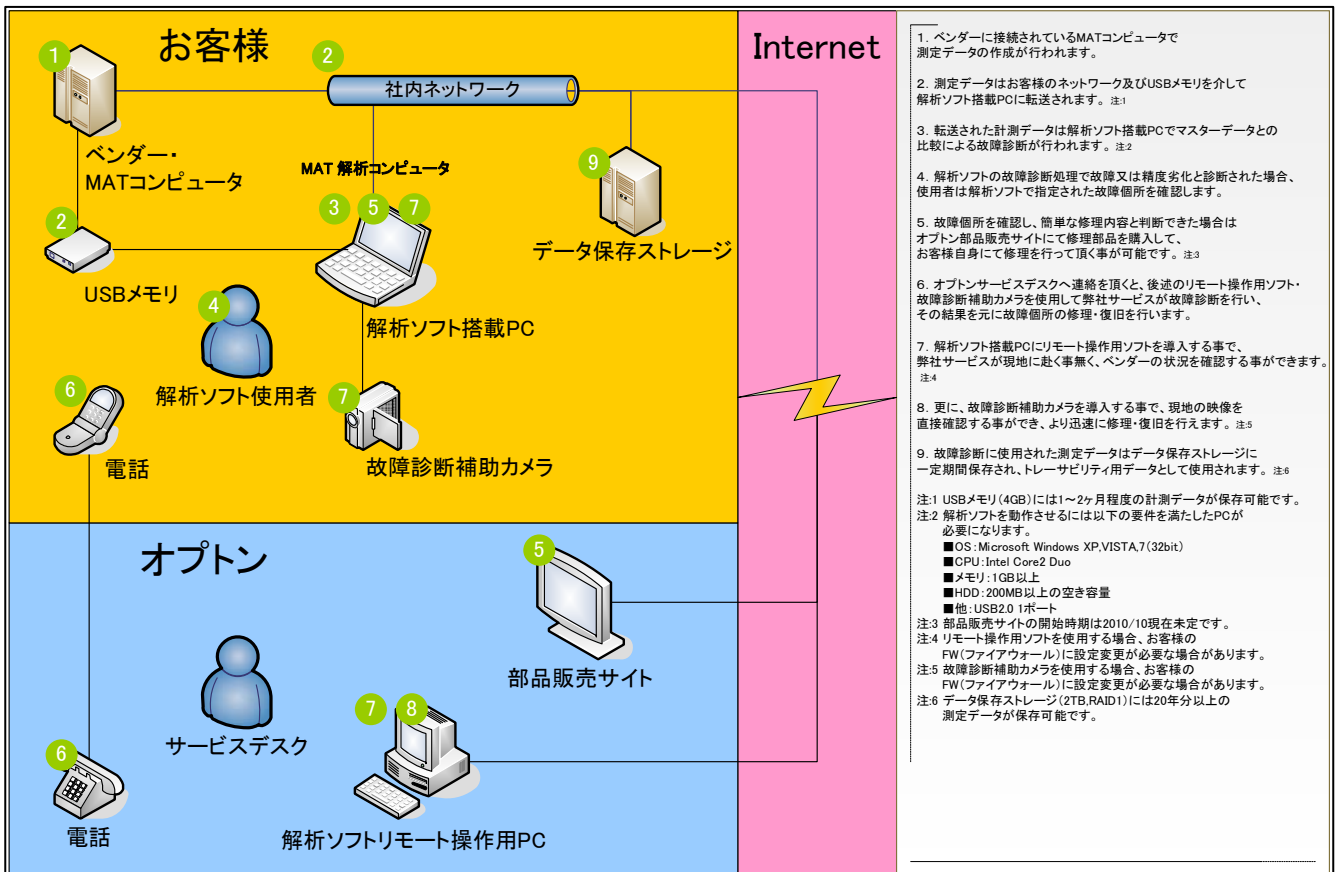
お客様

1

2

社内ネットワーク

ベンダー・
MATコンピュータ

MAT 解析コンピュータ

3 5 7

9

データ保存ストレージ

2

USBメモリ

4

解析ソフト搭載PC

解析ソフト使用者

6

7

電話

故障診断補助カメラ

Internet

オプトン

5

部品販売サイト

サービスデスク

7 8

6

電話

解析ソフトリモート操作用PC

1. ベンダーに接続されているMATコンピュータで
測定データの作成が行われます。

2. 測定データはお客様のネットワーク及びUSBメモリを介して
解析ソフト搭載PCに転送されます。注:1

3. 転送された計測データは解析ソフト搭載PCでマスターデータとの
比較による故障診断が行われます。注:2

4. 解析ソフトの故障診断処理で故障又は精度劣化と診断された場合、
使用者は解析ソフトで指定された故障個所を確認します。

5. 故障個所を確認し、簡単な修理内容と判断できた場合は
オプトン部品販売サイトにて修理部品を購入して、
お客様自身にて修理を行って頂く事が可能です。注:3

6. オプトンサービスデスクへ連絡を頂くと、後述のリモート操作用ソフト・
故障診断補助カメラを使用して弊社サービスが故障診断を行い、
その結果を元に故障個所の修理・復旧を行います。

7. 解析ソフト搭載PCにリモート操作用ソフトを導入する事で、
弊社サービスが現地に赴く事無く、ベンダーの状況を確認する事ができます。
注:4

8. 更に、故障診断補助カメラを導入する事で、現地の映像を
直接確認する事ができ、より迅速に修理・復旧を行えます。注:5

9. 故障診断に使用された測定データはデータ保存ストレージに
一定期間保存され、トレーサビリティ用データとして使用されます。注:6

注:1 USBメモリ(4GB)には1～2ヶ月程度の計測データが保存可能です。
注:2 解析ソフトを動作させるには以下の要件を満たしたPCが
必要になります。
■OS：Microsoft Windows XP,VISTA,7(32bit)
■CPU：Intel Core2 Duo
■メモリ：1GB以上
■HDD：200MB以上の空き容量
■他：USB2.0 1ポート
注:3 部品販売サイトの開始時期は2010/10現在未定です。
注:4 リモート操作用ソフトを使用する場合、お客様の
FW(ファイアウォール)に設定変更が必要な場合があります。
注:5 故障診断補助カメラを使用する場合、お客様の
FW(ファイアウォール)に設定変更が必要な場合があります。
注:6 データ保存ストレージ(2TB,RAID1)には20年分以上の
測定データが保存可能です。